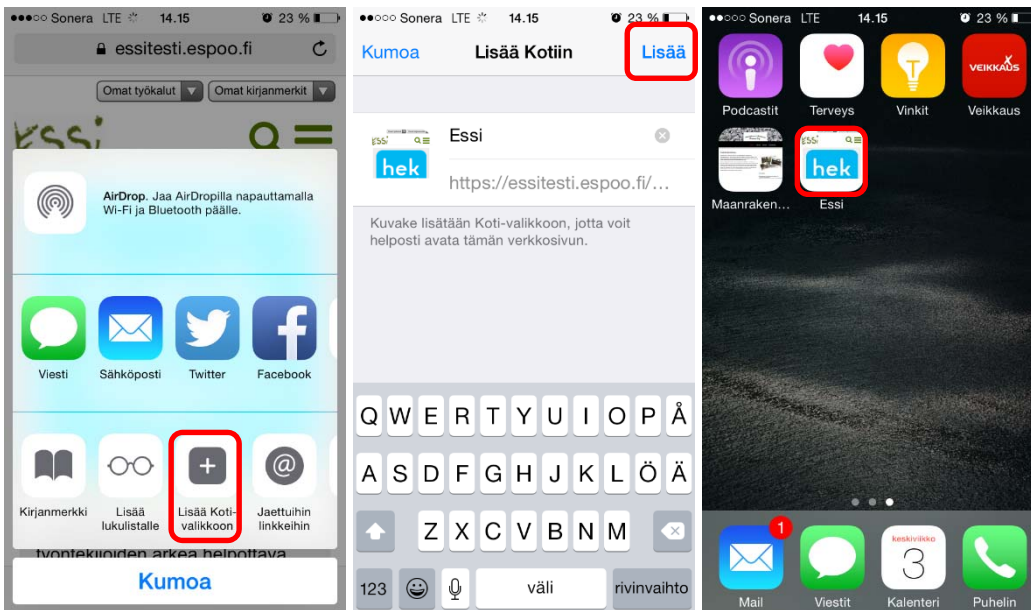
●●●○○ Sonera LTE 14.15 23 %

essitesti.espoo.fi

Omat työkalut ▼ Omat kirjanmerkit ▼

Essi

AirDrop. Jaa AirDropilla napauttamalla Wi-Fi ja Bluetooth päälle.

Viesti Sähköposti Twitter Facebook

Kirjanmerkki Lisää lukulistalle Lisää Koti-valikkoon Jaettuihin linkkeihin

työntekijöiden arkea helpottava

Kumoa

●●○○○ Sonera LTE 14.15 23 %

Kumoa Lisää Kotiin Lisää

Essi

hek

https://essitesti.espoo.fi/...

Kuvake lisätään Koti-valikkoon, jotta voit helposti avata tämän verkkosivun.

Q W E R T Y U I O P Å
A S D F G H J K L Ö Ä
Z X C V B N M
123 väli rivinvaihto

●●○○○ Sonera LTE 14.15 23 %

Podcastit Terveys Vinkit VEIKKAUS Veikkaus

Maanraken... hek Essi

1 Mail Viestit keskiviikko 3 Kalenteri Puhelin